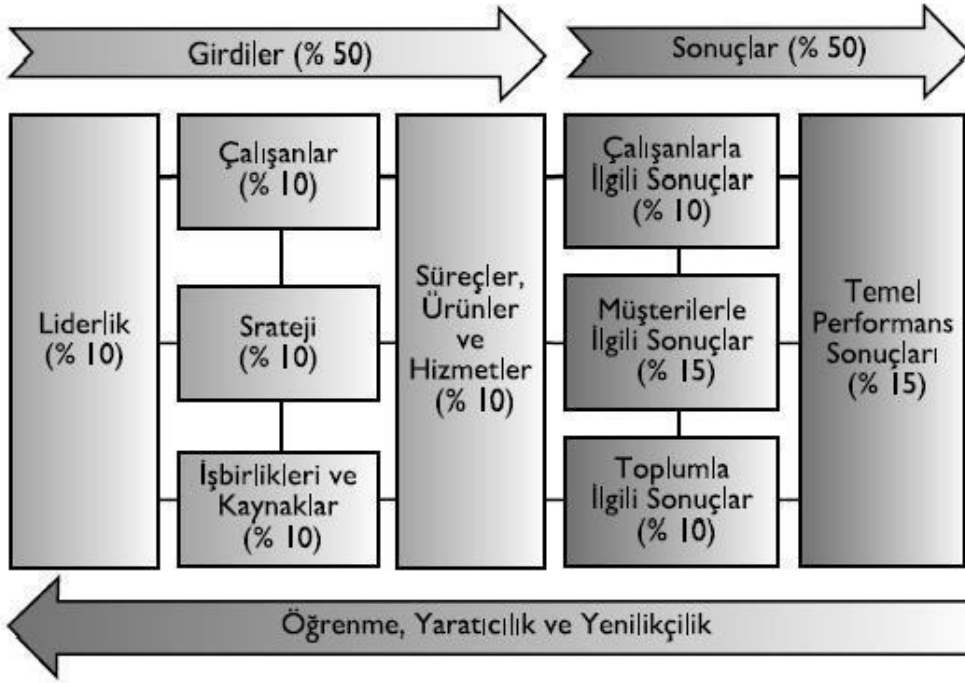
Girdiler (% 50)

Sonuçlar (% 50)

Liderlik (% 10)

Çalışanlar (% 10)

Srateji (% 10)

İşbirlikleri ve Kaynaklar (% 10)

Süreçler, Ürünler ve Hizmetler (% 10)

Çalışanlarla İlgili Sonuçlar (% 10)

Müşterilerle İlgili Sonuçlar (% 15)

Toplumla İlgili Sonuçlar (% 10)

Temel Performans Sonuçları (% 15)

Öğrenme, Yaratıcılık ve Yenilikçilik